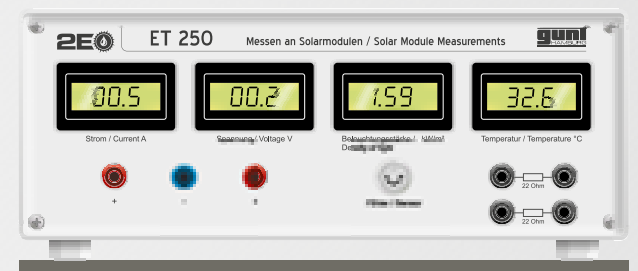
2E ET 250 Messen an Solarmodulen / Solar Module Measurements

gunt HAMBURG

00.5

00.2

1.59

32.6

Strom / Current A

Spannung / Voltage V

Beleuchtungsstärke / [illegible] Density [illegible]

Temperatur / Temperature °C

+

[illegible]

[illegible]

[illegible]

22 Ohm

22 Ohm